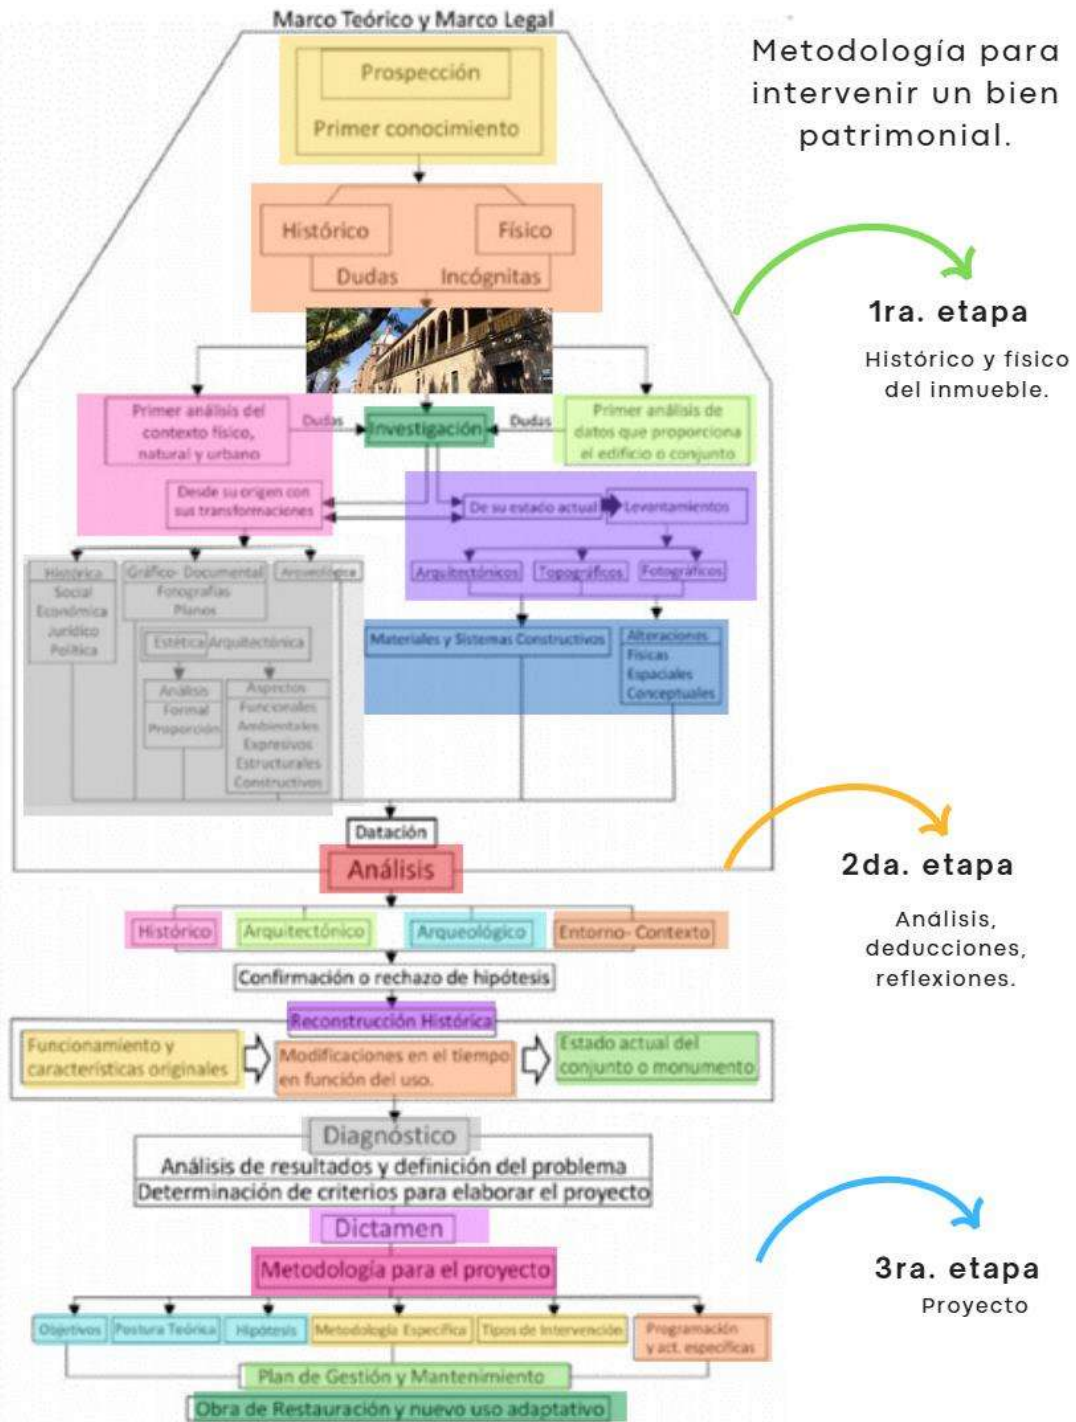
Marco Teórico y Marco Legal

Metodología para intervenir un bien patrimonial.

Prospección

Primer conocimiento

Histórico

Físico

Dudas

Incógnitas

1ra. etapa

Histórico y físico del inmueble.

Primer análisis del contexto físico, natural y urbano

Dudas

Investigación

Dudas

Primer análisis de datos que proporciona el edificio o conjunto

Desde su origen con sus transformaciones

De su estado actual

Levantamientos

Histórica Social Económica Jurídica Política

Gráfico- Documental Fotografías Planos

Arqueológica

Arquitectónicos

Topográficos

Fotográficos

Estética Arquitectónica

Materiales y Sistemas Constructivos

Alteraciones Físicas Espaciales Conceptuales

Análisis Formal Proporción

Aspectos Funcionales Ambientales Expresivos Estructurales Constructivos

Datación

Análisis

2da. etapa

Análisis, deducciones, reflexiones.

Histórico

Arquitectónico

Arqueológico

Entorno- Contexto

Confirmación o rechazo de hipótesis

Reconstrucción Histórica

Funcionamiento y características originales

Modificaciones en el tiempo en función del uso.

Estado actual del conjunto o monumento

Diagnóstico

Análisis de resultados y definición del problema

Determinación de criterios para elaborar el proyecto

Dictamen

3ra. etapa

Proyecto

Metodología para el proyecto

Objetivos

Postura Teórica

Hipótesis

Metodología Específica

Tipos de Intervención

Programación y act. específicas

Plan de Gestión y Mantenimiento

Obra de Restauración y nuevo uso adaptativo